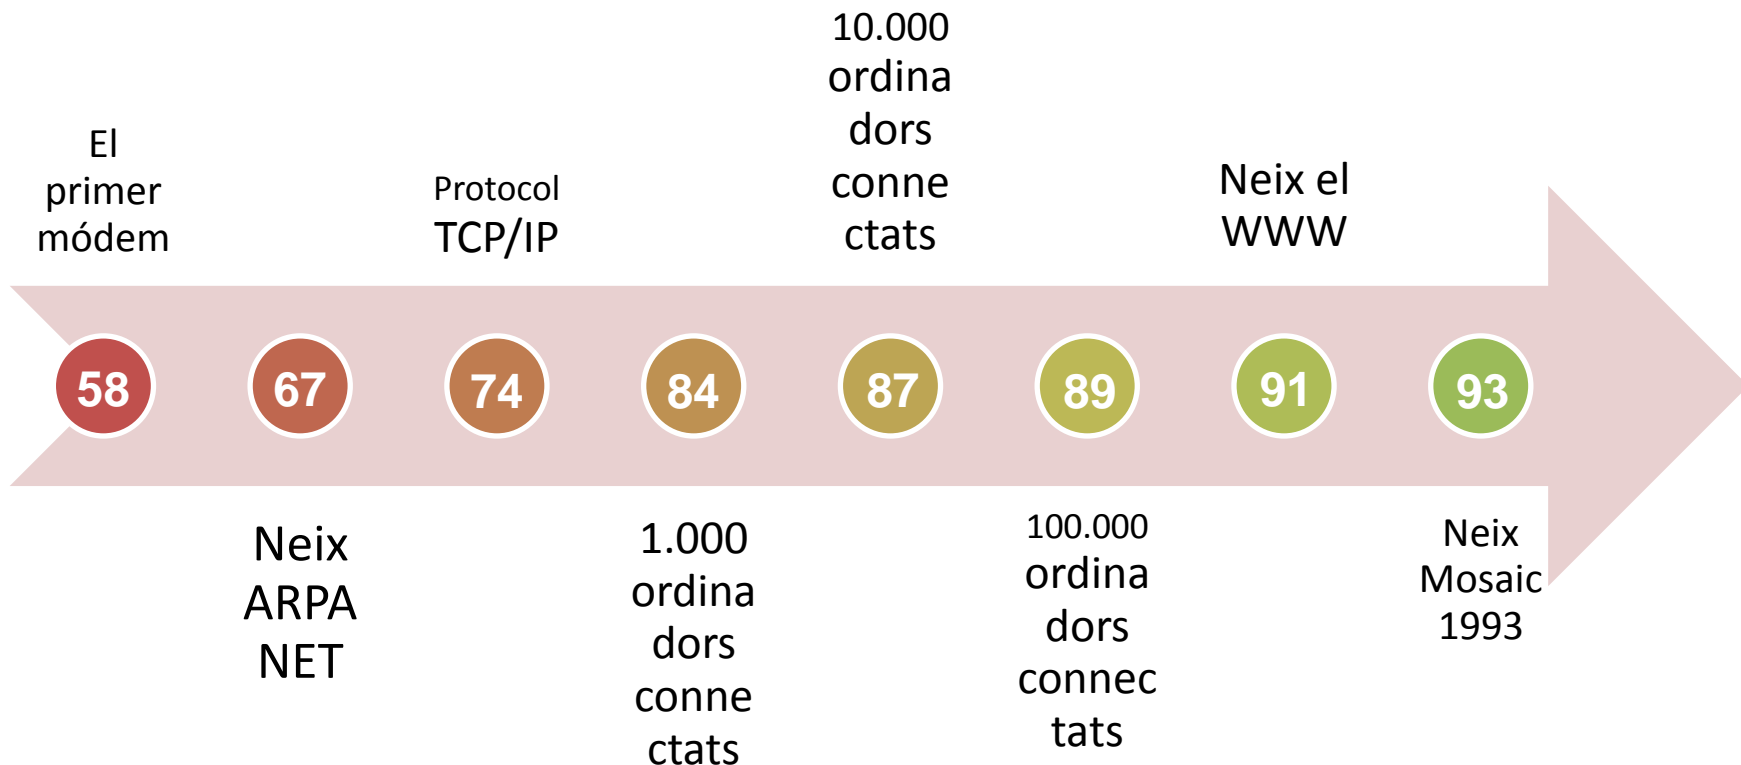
El primer módem

Protocol TCP/IP

10.000 ordinadors connectats

Neix el WWW

58

67

74

84

87

89

91

93

Neix ARPA NET

1.000 ordinadors connectats

100.000 ordinadors connectats

Neix Mosaic 1993